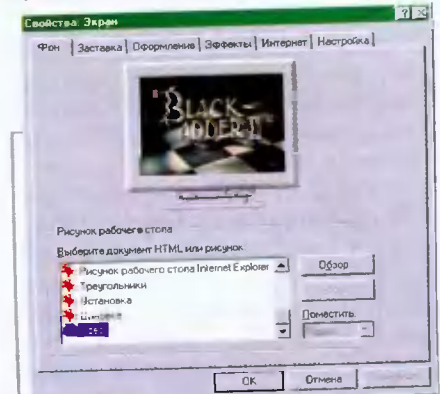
Свойства: Экран

Фон | Заставка | Оформление | Эффекты | Интернет | Настройка

BLACK-ADDER II

Рисунок рабочего стола

Выберите документ HTML или рисунок:

Рисунок рабочего стола Internet Explorer
Треугольники
Установка
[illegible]
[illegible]

Обзор...

Поместить:

OK
Отмена